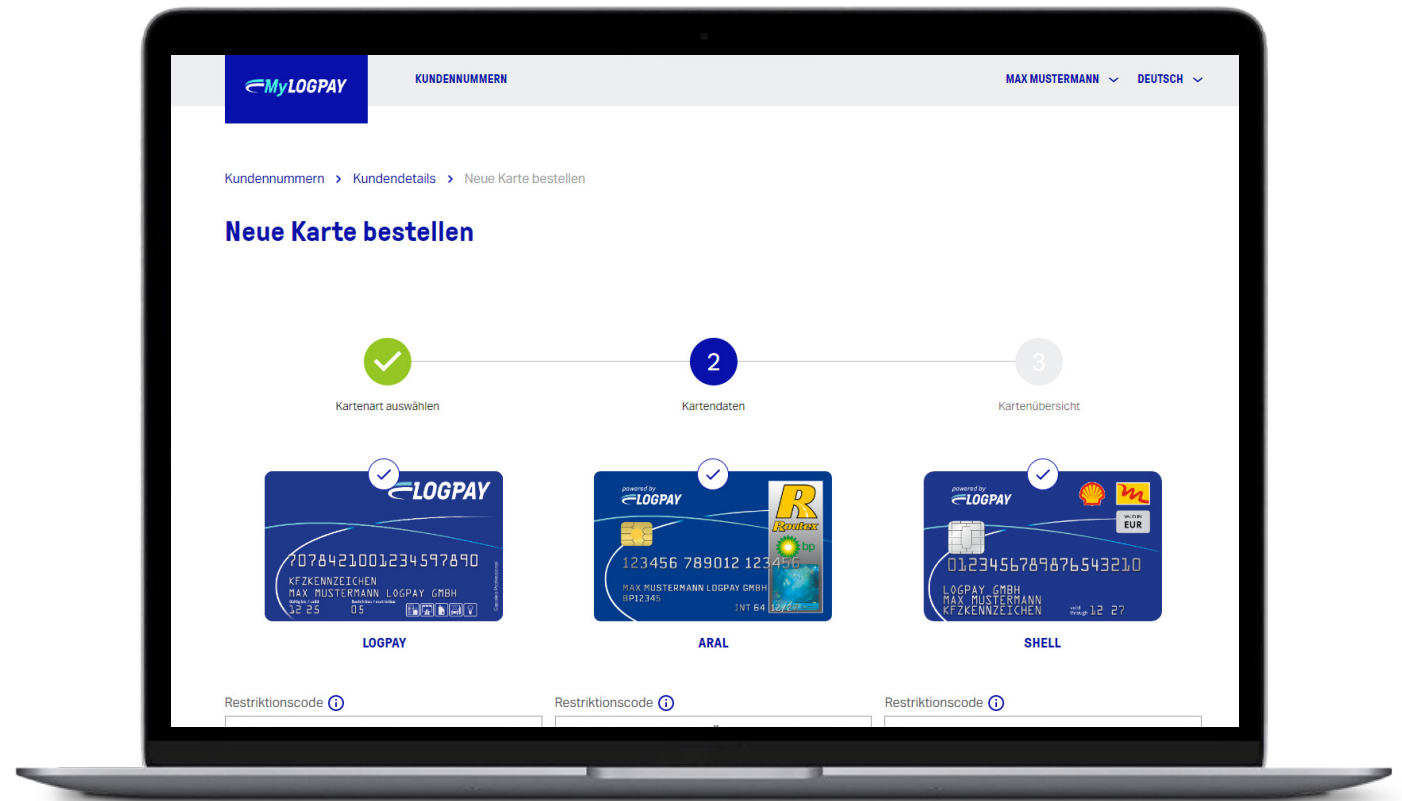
MyLOGPAY

KUNDENNUMMERN

MAX MUSTERMANN

DEUTSCH

Kundennummern > Kundendetails > Neue Karte bestellen

Neue Karte bestellen

Kartenart auswählen

2

Kartendaten

3

Kartenübersicht

LOGPAY

7078421001234597890
KFZKENNZEICHEN
MAX MUSTERMANN LOGPAY GMBH
12 25 05

LOGPAY

powered by LOGPAY

R Rontex

bp

123456 789012 123456
MAX MUSTERMANN LOGPAY GMBH
BP12345
INT 64 12/2

ARAL

powered by LOGPAY

EUR

01234567898765432l0
LOGPAY GMBH
MAX MUSTERMANN
KFZKENNZEICHEN
12 27

SHELL

Restriktionscode

Restriktionscode

Restriktionscode